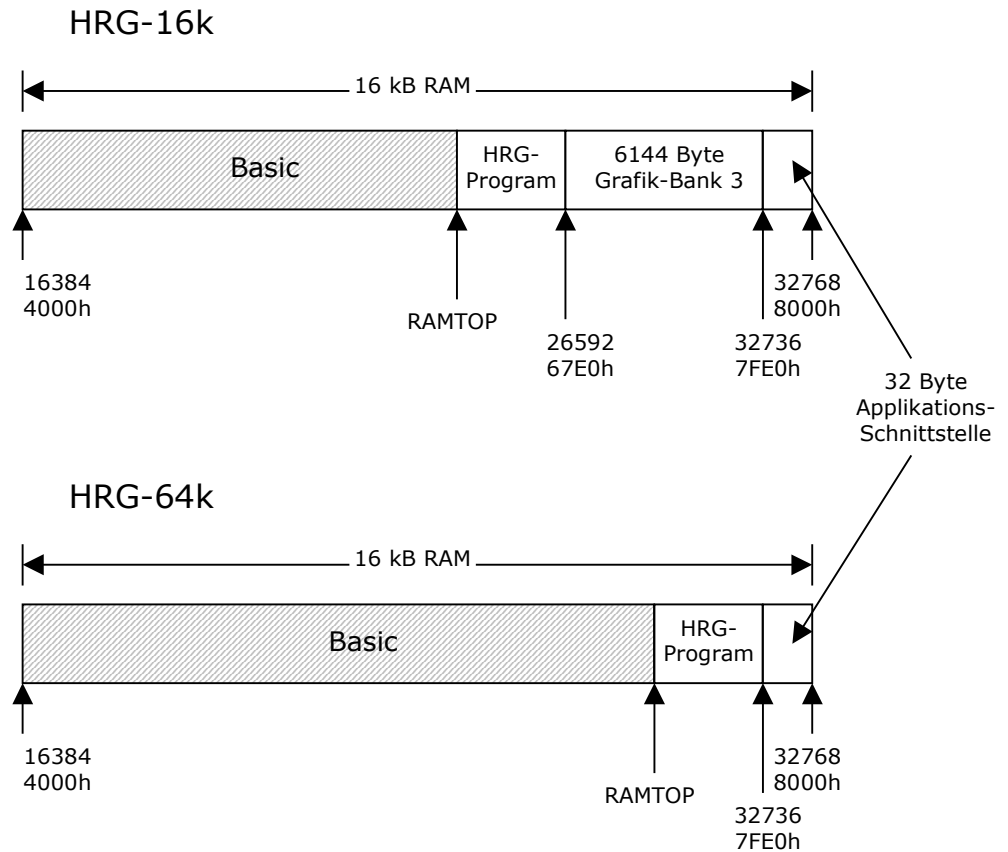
HRG-16k

16 kB RAM

Basic

HRG-Program

6144 Byte Grafik-Bank 3

16384
4000h

RAMTOP

26592
67E0h

32736
7FE0h

32768
8000h

32 Byte Applikations-Schnittstelle

HRG-64k

16 kB RAM

Basic

HRG-Program

16384
4000h

RAMTOP

32736
7FE0h

32768
8000h